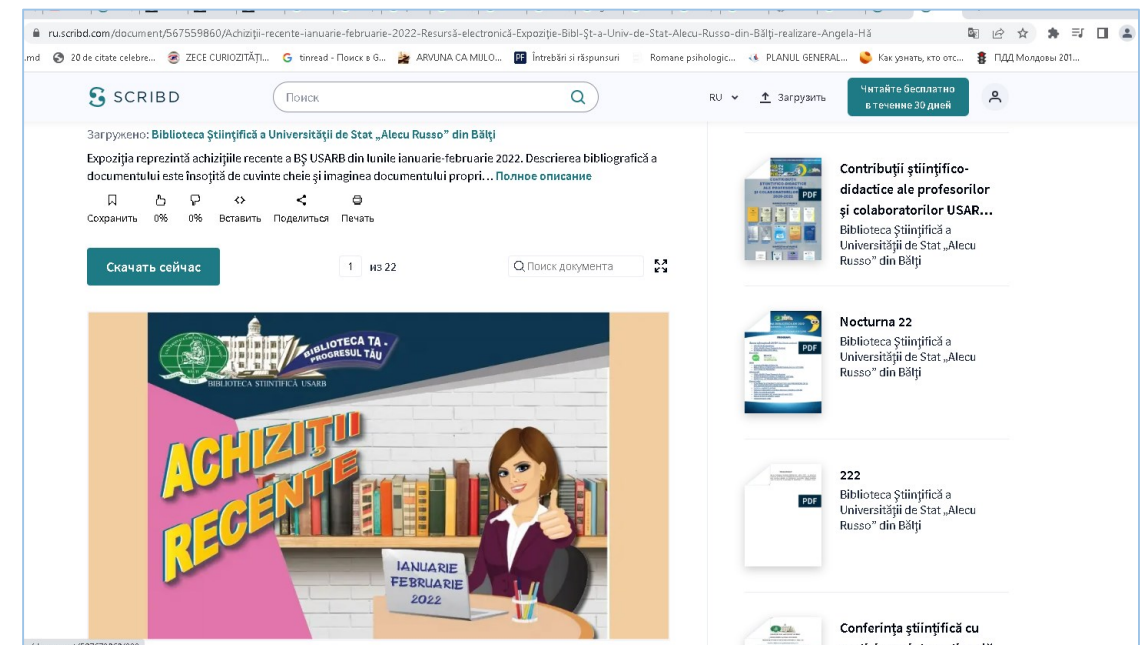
ru.scribd.com/document/567559860/Achiziții-recente-ianuarie-februarie-2022-Resursă-electronică-Expoziție-Bibl-Șt-a-Univ-de-Stat-Alecu-Russo-din-Bălți-realizare-Angela-Hă

.md 20 de citate celebre... ZECE CURIOZITĂȚI... tinread - Поиск в G... ARVUNA CA MIJLO... Întrebări și răspunsuri Romane psihologic... PLANUL GENERAL... Как узнать, кто отс... ПДД Молдовы 201...

SCRIBD Поиск RU Загрузить Читайте бесплатно в течение 30 дней

Загружено: Biblioteca Științifică a Universității de Stat „Alecu Russo" din Bălți

Expoziția reprezintă achizițiile recente a BȘ USARB din lunile ianuarie-februarie 2022. Descrierea bibliografică a documentului este însoțită de cuvinte cheie și imaginea documentului propri… Полное описание

Сохранить 0% 0% Вставить Поделиться Печать

Скачать сейчас 1 из 22 Поиск документа

BIBLIOTECA TA - PROGRESUL TĂU
BIBLIOTECA ȘTIINȚIFICĂ USARB
ACHIZIȚII RECENTE
IANUARIE FEBRUARIE 2022

PDF
Contribuții științifico-didactice ale profesorilor și colaboratorilor USAR...
Biblioteca Științifică a Universității de Stat „Alecu Russo" din Bălți

PDF
Nocturna 22
Biblioteca Științifică a Universității de Stat „Alecu Russo" din Bălți

PDF
222
Biblioteca Științifică a Universității de Stat „Alecu Russo" din Bălți

Conferința științifică cu